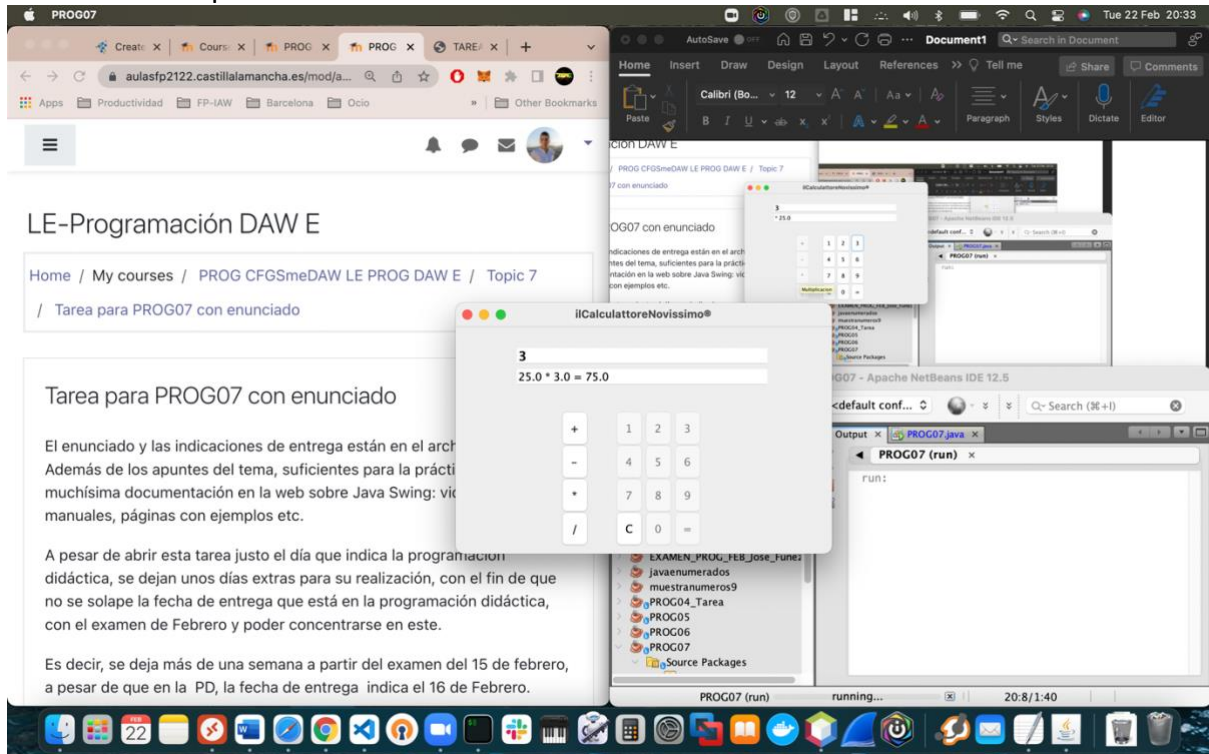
PROG07

Tue 22 Feb 20:33

Create × | Course × | PROG × | PROG × | TAREA × | +

aulasfp2122.castillalamancha.es/mod/a...

Apps | Productividad | FP-IAW | Barcelona | Ocio | » | Other Bookmarks

LE-Programación DAW E

Home / My courses / PROG CFGSmeDAW LE PROG DAW E / Topic 7 / Tarea para PROG07 con enunciado

Tarea para PROG07 con enunciado

El enunciado y las indicaciones de entrega están en el arch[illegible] Además de los apuntes del tema, suficientes para la prácti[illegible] muchísima documentación en la web sobre Java Swing: vi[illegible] manuales, páginas con ejemplos etc.

A pesar de abrir esta tarea justo el día que indica la programación didáctica, se dejan unos días extras para su realización, con el fin de que no se solape la fecha de entrega que está en la programación didáctica, con el examen de Febrero y poder concentrarse en este.

Es decir, se deja más de una semana a partir del examen del 15 de febrero, a pesar de que en la PD, la fecha de entrega indica el 16 de Febrero.

ilCalculattoreNovissimo®

3
25.0 * 3.0 = 75.0

| + | 1 | 2 | 3 |
|---|---|---|---|
| - | 4 | 5 | 6 |
| * | 7 | 8 | 9 |
| / | C | 0 | = |

AutoSave OFF | Document1 | Search in Document

Home | Insert | Draw | Design | Layout | References | » | Tell me | Share | Comments

Paste | Calibri (Bo... | 12 | Paragraph | Styles | Dictate | Editor

PROG07 - Apache NetBeans IDE 12.5

<default conf... | Search (⌘+I)

Output × | PROG07.java ×

PROG07 (run) ×

run:

EXAMEN_PROG_FEB_Jose_Funez
javaenumerados
muestranumeros9
PROG04_Tarea
PROG05
PROG06
PROG07
Source Packages

PROG07 (run) | running... | 20:8/1:40